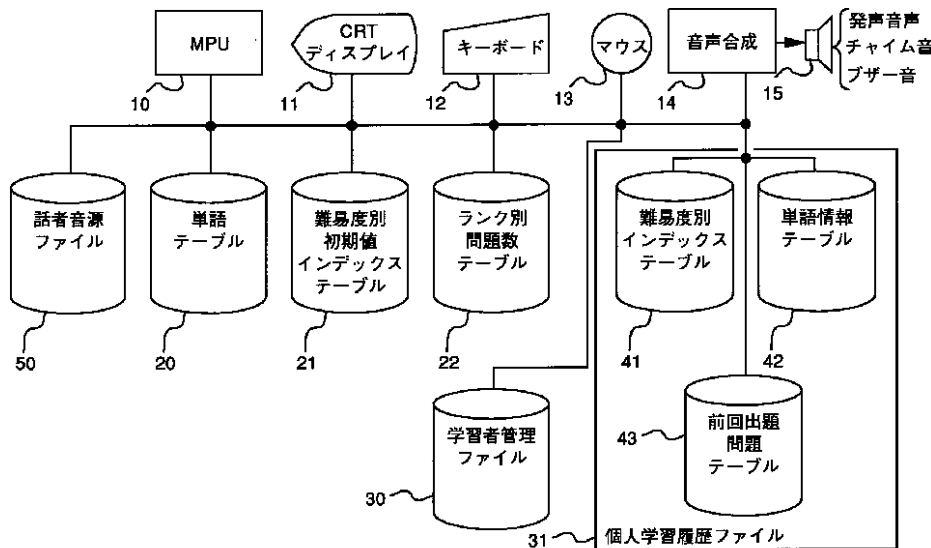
MPU
10
CRT ディスプレイ
11
キーボード
12
マウス
13
音声合成
14
15
発声音声
チャイム音
ブザー音

話者音源ファイル
50
単語テーブル
20
難易度別初期値インデックステーブル
21
ランク別問題数テーブル
22
難易度別インデックステーブル
41
単語情報テーブル
42
学習者管理ファイル
30
43
前回出題問題テーブル
31
個人学習履歴ファイル